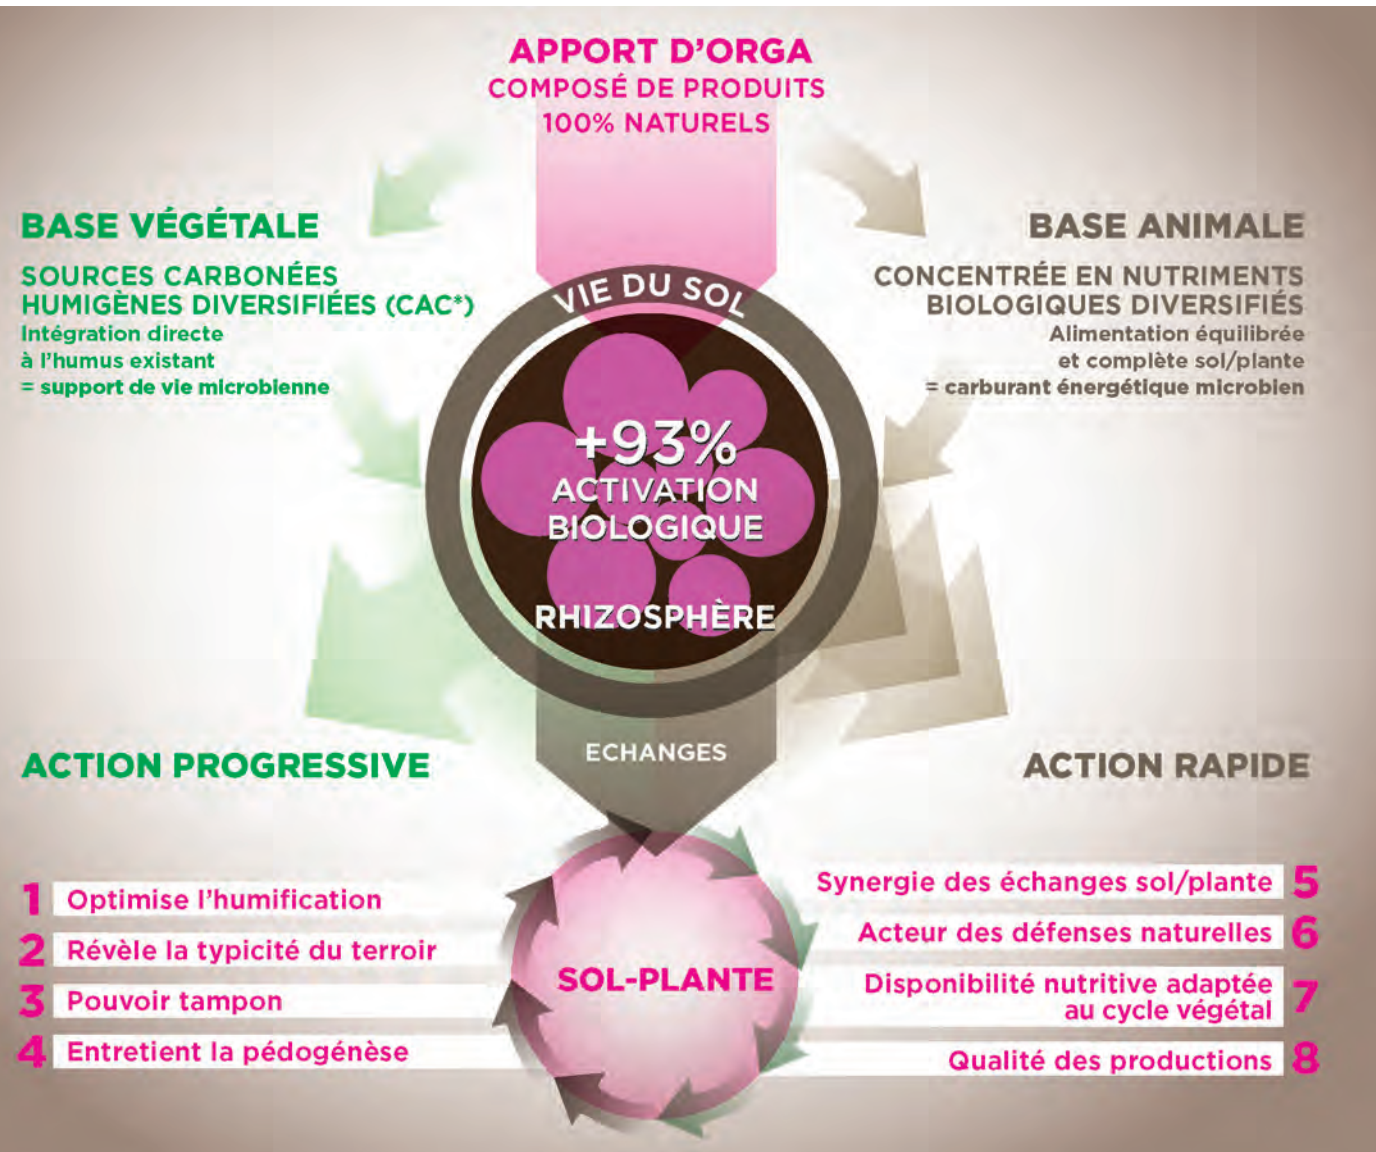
APPORT D'ORGA
COMPOSÉ DE PRODUITS
100% NATURELS

BASE VÉGÉTALE

SOURCES CARBONÉES
HUMIGÈNES DIVERSIFIÉES (CAC*)
Intégration directe
à l'humus existant
= support de vie microbienne

BASE ANIMALE

CONCENTRÉE EN NUTRIMENTS
BIOLOGIQUES DIVERSIFIÉS
Alimentation équilibrée
et complète sol/plante
= carburant énergétique microbien

VIE DU SOL

+93%
ACTIVATION
BIOLOGIQUE

RHIZOSPHÈRE

ECHANGES

ACTION PROGRESSIVE

ACTION RAPIDE

1 Optimise l'humification
2 Révèle la typicité du terroir
3 Pouvoir tampon
4 Entretient la pédogénèse

SOL-PLANTE

Synergie des échanges sol/plante 5
Acteur des défenses naturelles 6
Disponibilité nutritive adaptée au cycle végétal 7
Qualité des productions 8